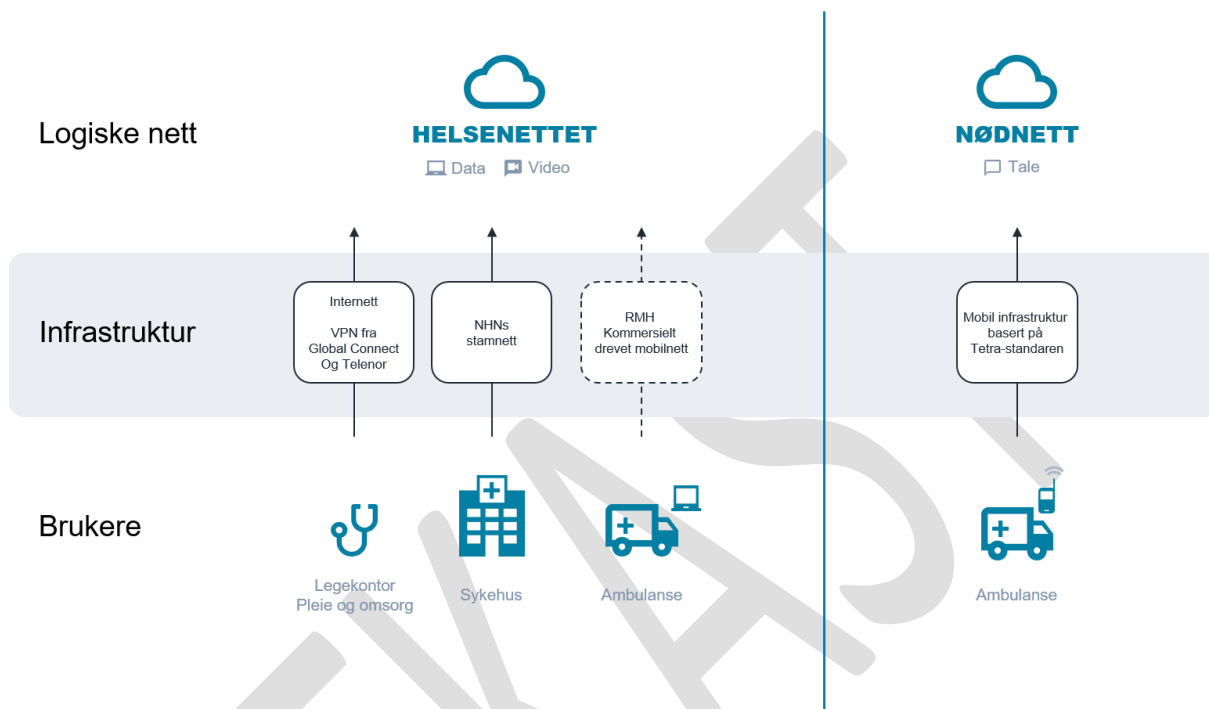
Logiske nett

HELSENETTET
Data Video

NØDNETT
Tale

Infrastruktur

Internett

VPN fra
Global Connect
Og Telenor

NHNs
stamnett

RMH
Kommersielt
drevet mobilnett

Mobil infrastruktur
basert på
Tetra-standaren

Brukere

Legekontor
Pleie og omsorg

Sykehus

Ambulanse

Ambulanse